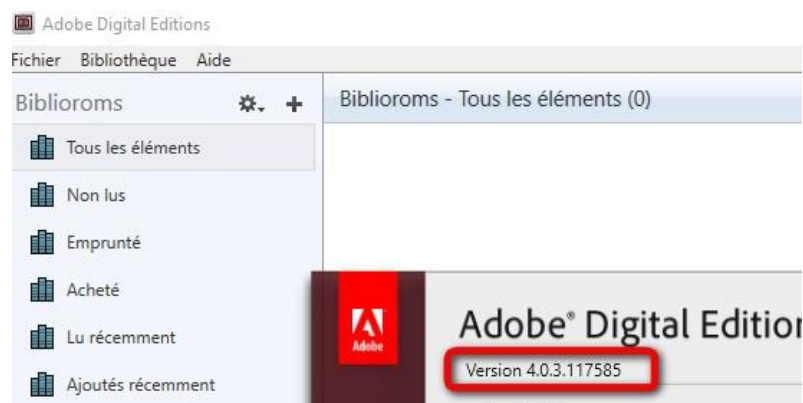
Adobe Digital Editions

Fichier Bibliothèque Aide

Biblioroms

Biblioroms - Tous les éléments (0)

Tous les éléments

Non lus

Emprunté

Acheté

Lu récemment

Ajoutés récemment

Adobe

Adobe® Digital Editior

Version 4.0.3.117585